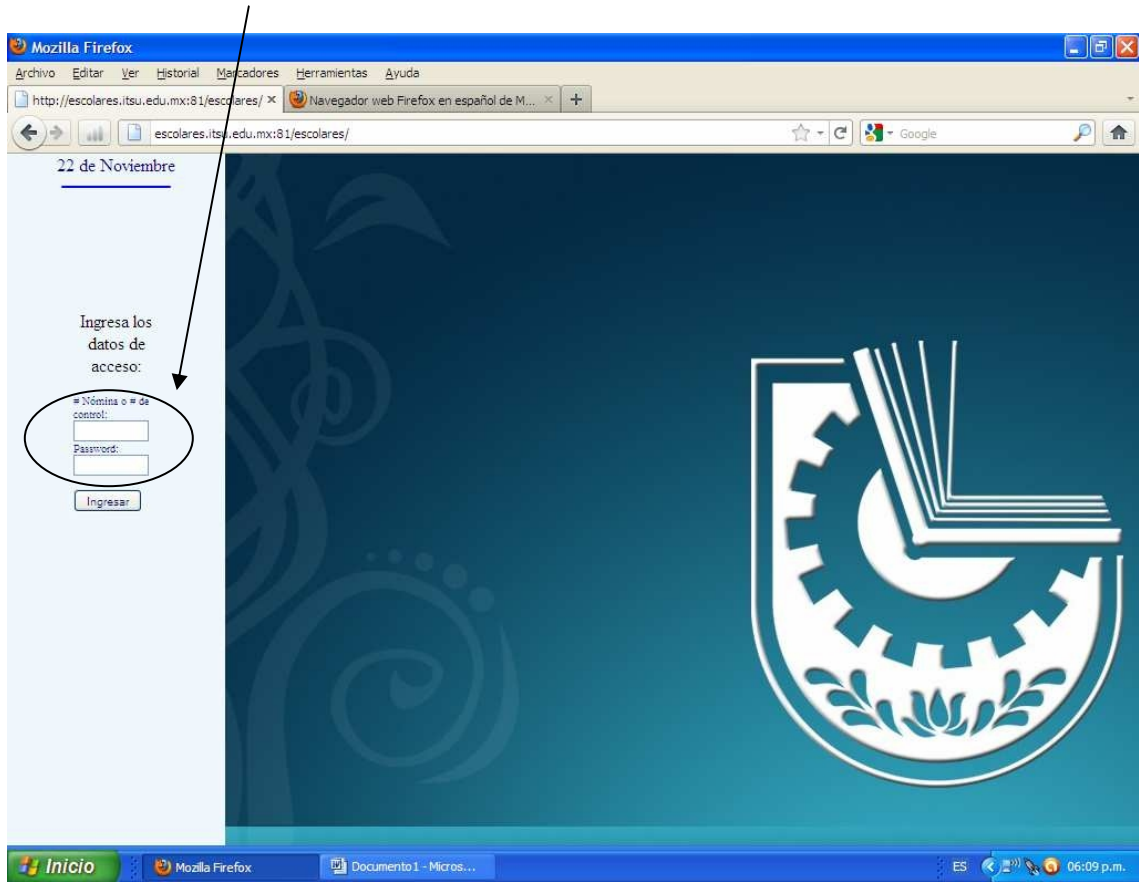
Mozilla Firefox

Archivo Editar Ver Historial Marcadores Herramientas Ayuda

http://escolares.itsu.edu.mx:81/escolares/ ×

Navegador web Firefox en español de M... ×

+

escolares.itsu.edu.mx:81/escolares/

Google

22 de Noviembre

Ingresa los datos de acceso:

# Nómina o # de control:

Password:

Ingresar

Inicio

Mozilla Firefox

Documento1 - Micros...

ES

06:09 p.m.